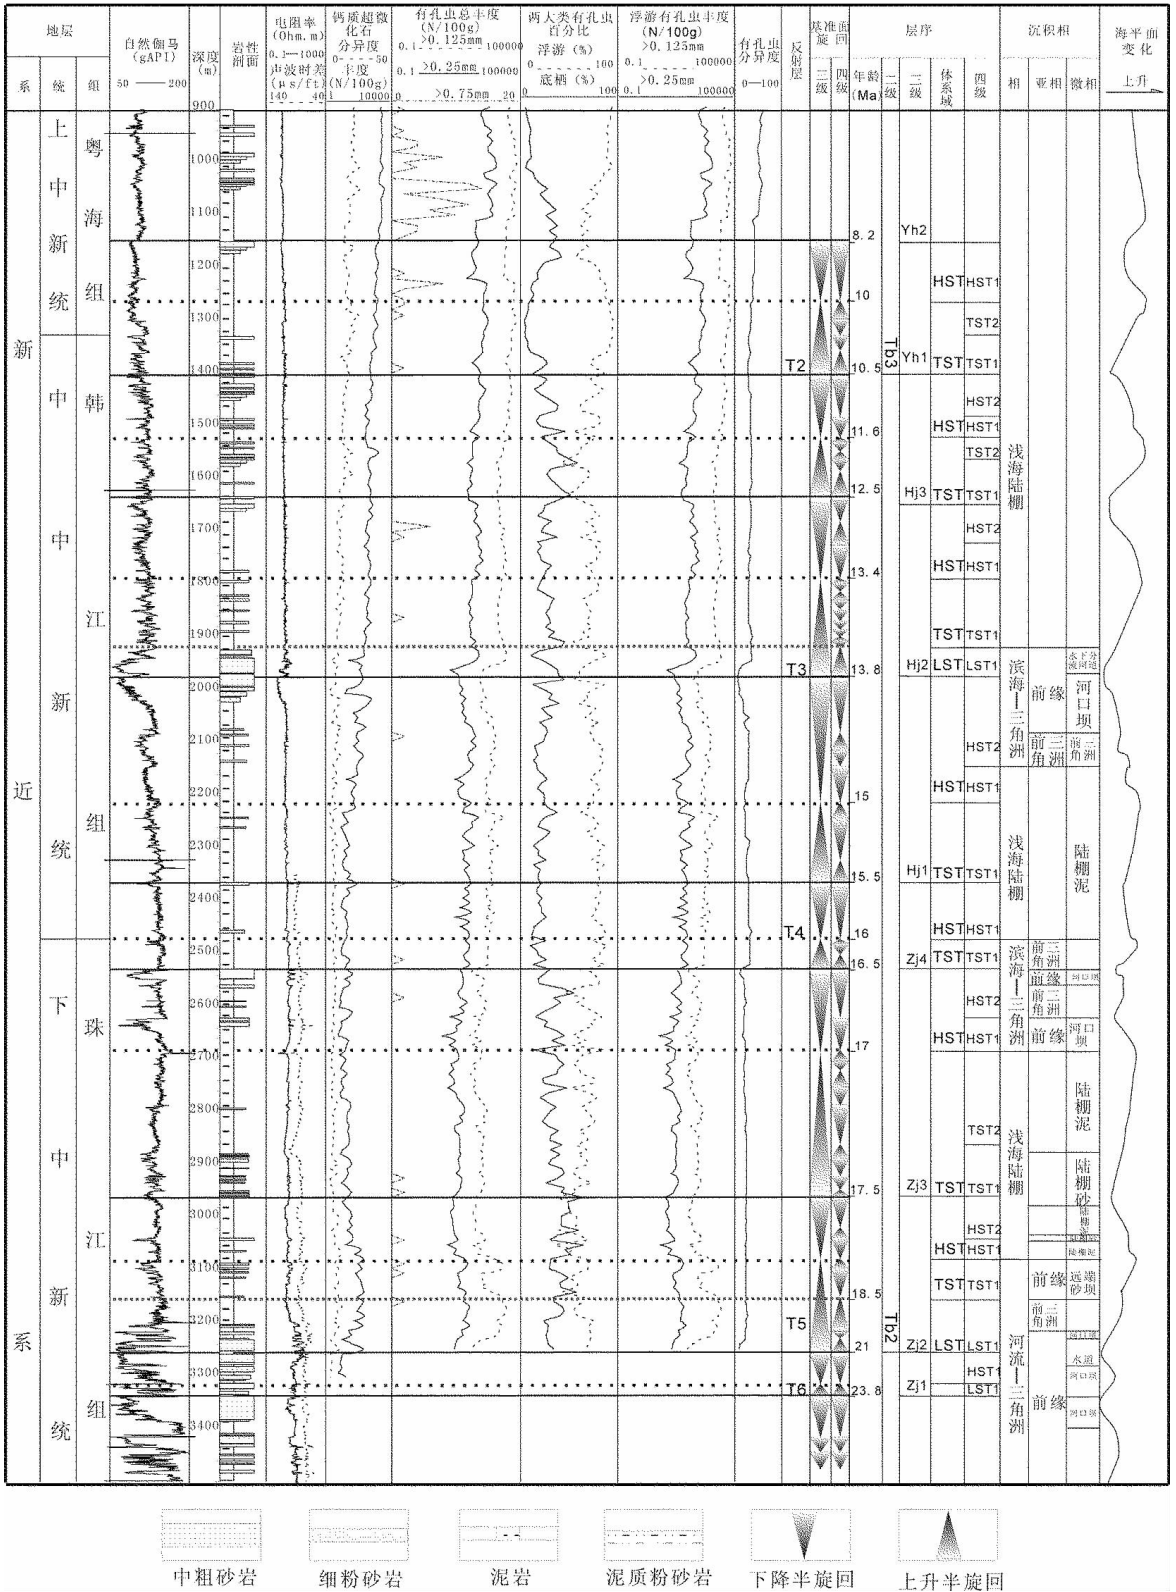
| 地层 | | | 自然伽马 (gAPI) 50 —— 200 | 深度 (m) | 岩性剖面 | 电阻率 (Ohm.m) 0.1—1000 声波时差 (μs/ft) 140 40 | 钙质超微化石分异度 0----50 丰度 (N/100g) 1 10000 | 有孔虫总丰度 (N/100g) >0.125mm 0.1 100000 >0.25mm 0.1 100000 >0.75mm 0 20 | 两大类有孔虫百分比 浮游 (%) 0 100 底栖 (%) 0 100 | 浮游有孔虫丰度 (N/100g) >0.125mm 0.1 100000 >0.25mm 0.1 100000 | 有孔虫分异度 0—100 | 反射层 | 基准面旋回 二级 四级 | 层序 年龄 (Ma) 二级 三级 体系域 四级 | 沉积相 相 亚相 微相 | 海平面变化 上升 |
|---|---|---|---|---|---|---|---|---|---|---|---|---|---|---|---|---|
| 系 | 统 | 组 | | | | | | | | | | | | | | |

新近系 上中新统 粤海组；中中新统 韩江组；下中新统 珠江组

900 1000 1100 1200 1300 1400 1500 1600 1700 1800 1900 2000 2100 2200 2300 2400 2500 2600 2700 2800 2900 3000 3100 3200 3300 3400

T2 T3 T4 T5 T6

8.2 10 10.5 11.6 12.5 13.4 13.8 15 15.5 16 16.5 17 17.5 18.5 21 23.8

Tb3 Tb2

Yh2 Yh1 Hj3 Hj2 Hj1 Zj4 Zj3 Zj2 Zj1

HST HST1 TST2 TST TST1 HST2 HST HST1 TST2 TST TST1 HST2 HST HST1 TST TST1 LST LST1 HST2 HST HST1 TST TST1 HST TST1 TST TST1 HST2 HST HST1 TST2 TST TST1 HST2 HST HST1 TST TST1 LST LST1 HST1 LST1

浅海陆棚 滨海—三角洲 前缘 前三角洲 水下分流河道 河口坝 前三角洲 浅海陆棚 陆棚泥 滨海—三角洲 前三角洲 前缘 河口坝 前三角洲 前缘 河口坝 浅海陆棚 陆棚泥 陆棚砂 陆棚泥 前缘 远端砂坝 前三角洲 河流—三角洲 前缘 水道 河口坝

中粗砂岩 细粉砂岩 泥岩 泥质粉砂岩 下降半旋回 上升半旋回